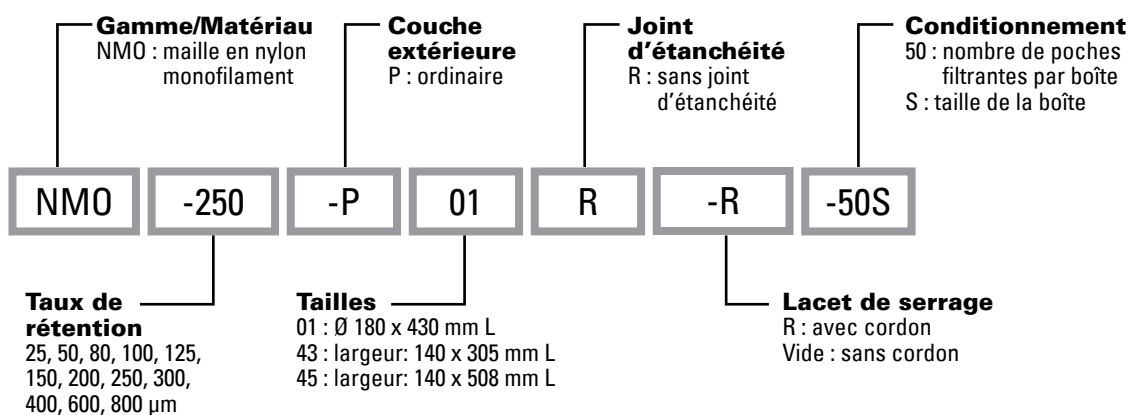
Gamme/Matériau
NMO : maille en nylon monofilament

Couche extérieure
P : ordinaire

Joint d'étanchéité
R : sans joint d'étanchéité

Conditionnement
50 : nombre de poches filtrantes par boîte
S : taille de la boîte

NMO

-250

-P

01

R

-R

-50S

Taux de rétention
25, 50, 80, 100, 125, 150, 200, 250, 300, 400, 600, 800 µm

Tailles
01 : Ø 180 x 430 mm L
43 : largeur: 140 x 305 mm L
45 : largeur: 140 x 508 mm L

Lacet de serrage
R : avec cordon
Vide : sans cordon